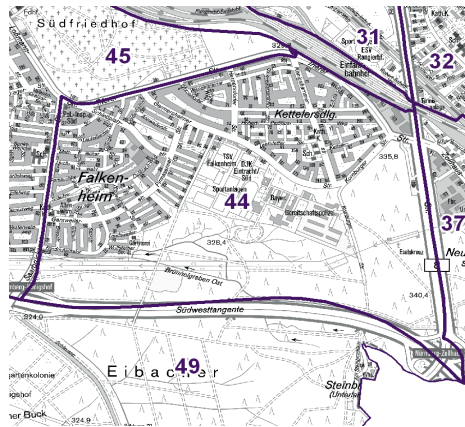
Südfriedhof

45

31

32

ESV Rangierbf.

Eisenbahner

Kettelersdlg.

Str.

335,8

TSV Falkenheim

DJK Eintracht Süd

Falkenheim

Sportanlagen

44

Bayer

Eberhardshofstr.

37

Neu

326,4

Brünnleingraben Ost

340,4

324,0

Südwesttangente

Eibach

49

Steinb

(Unterdu

324,9

Buck